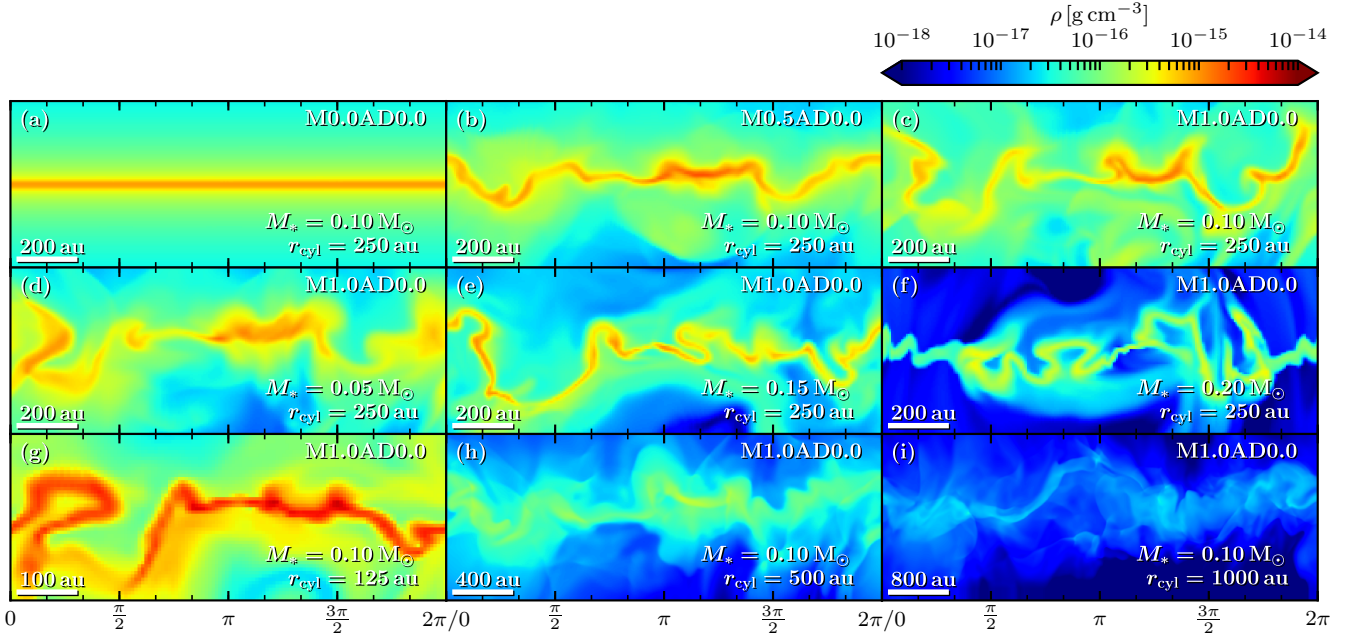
$\rho\,[\mathrm{g\,cm^{-3}}]$
$10^{-18}$ $10^{-17}$ $10^{-16}$ $10^{-15}$ $10^{-14}$

(a) M0.0AD0.0
$M_* = 0.10\,\mathrm{M}_\odot$
$r_\mathrm{cyl} = 250\,\mathrm{au}$
200 au

(b) M0.5AD0.0
$M_* = 0.10\,\mathrm{M}_\odot$
$r_\mathrm{cyl} = 250\,\mathrm{au}$
200 au

(c) M1.0AD0.0
$M_* = 0.10\,\mathrm{M}_\odot$
$r_\mathrm{cyl} = 250\,\mathrm{au}$
200 au

(d) M1.0AD0.0
$M_* = 0.05\,\mathrm{M}_\odot$
$r_\mathrm{cyl} = 250\,\mathrm{au}$
200 au

(e) M1.0AD0.0
$M_* = 0.15\,\mathrm{M}_\odot$
$r_\mathrm{cyl} = 250\,\mathrm{au}$
200 au

(f) M1.0AD0.0
$M_* = 0.20\,\mathrm{M}_\odot$
$r_\mathrm{cyl} = 250\,\mathrm{au}$
200 au

(g) M1.0AD0.0
$M_* = 0.10\,\mathrm{M}_\odot$
$r_\mathrm{cyl} = 125\,\mathrm{au}$
100 au

(h) M1.0AD0.0
$M_* = 0.10\,\mathrm{M}_\odot$
$r_\mathrm{cyl} = 500\,\mathrm{au}$
400 au

(i) M1.0AD0.0
$M_* = 0.10\,\mathrm{M}_\odot$
$r_\mathrm{cyl} = 1000\,\mathrm{au}$
800 au

0 $\frac{\pi}{2}$ $\pi$ $\frac{3\pi}{2}$ $2\pi/0$ $\frac{\pi}{2}$ $\pi$ $\frac{3\pi}{2}$ $2\pi/0$ $\frac{\pi}{2}$ $\pi$ $\frac{3\pi}{2}$ $2\pi$